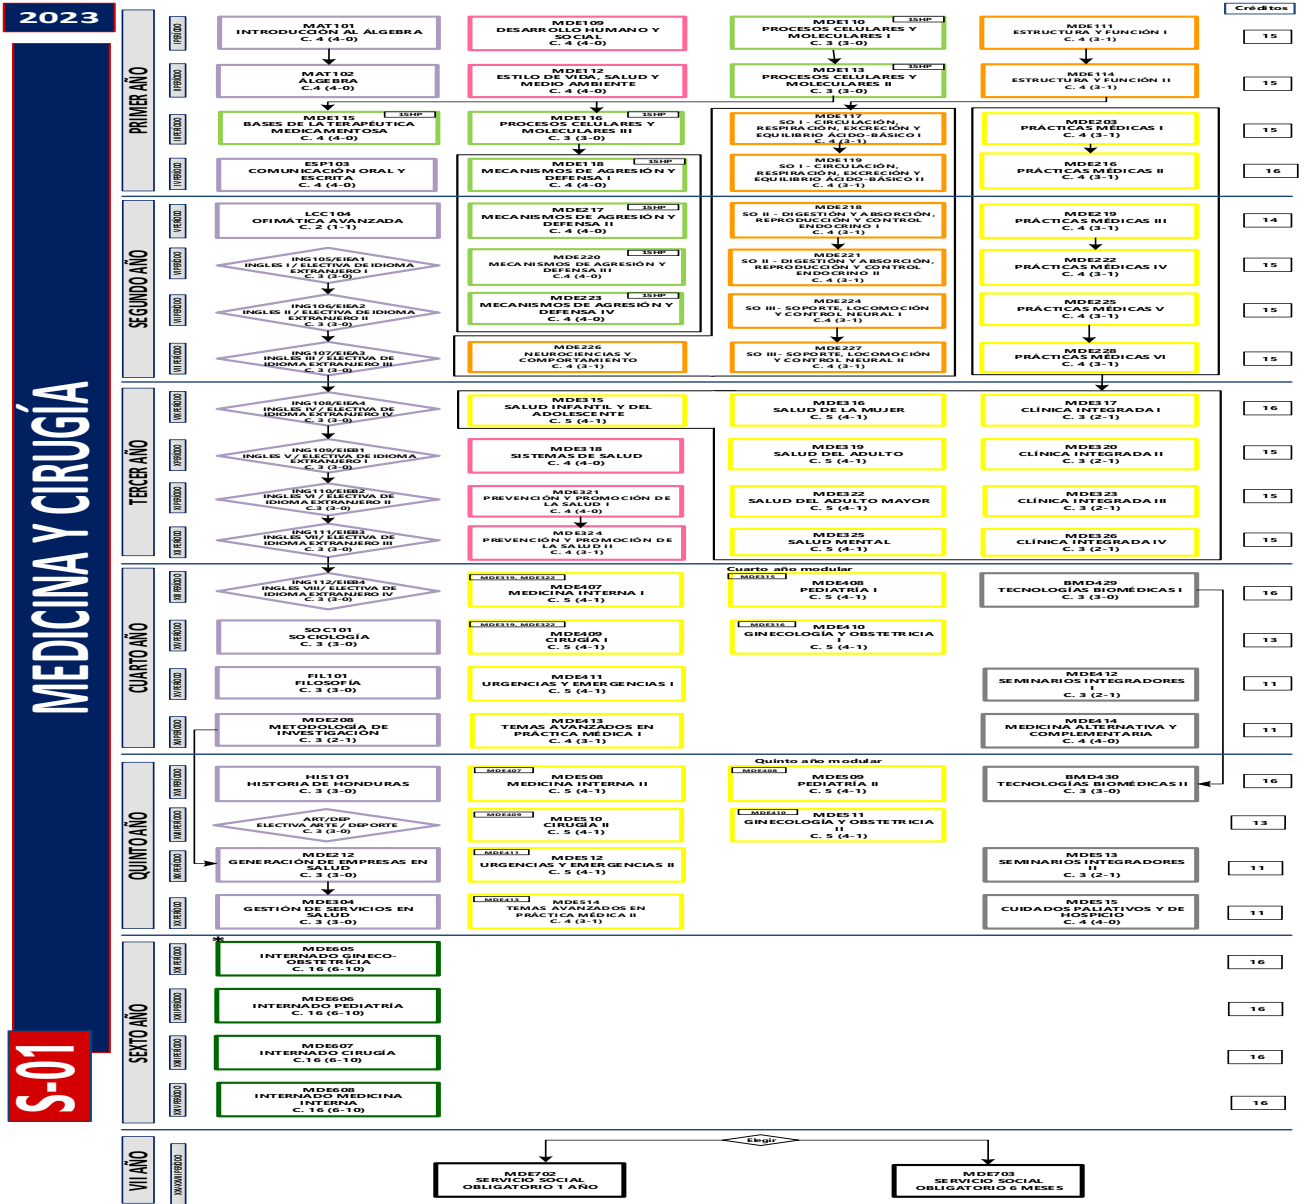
2023

MEDICINA Y CIRUGÍA

S-01

Créditos

PRIMER AÑO

I PERIODO

MAT101
INTRODUCCIÓN AL ÁLGEBRA
C. 4 (4-0)

MDE109
DESARROLLO HUMANO Y SOCIAL
C. 4 (4-0)

MDE110 15HP
PROCESOS CELULARES Y MOLECULARES I
C. 3 (3-0)

MDE111
ESTRUCTURA Y FUNCIÓN I
C. 4 (3-1)

15

II PERIODO

MAT102
ÁLGEBRA
C.4 (4-0)

MDE112
ESTILO DE VIDA, SALUD Y MEDIO AMBIENTE
C. 4 (4-0)

MDE113 15HP
PROCESOS CELULARES Y MOLECULARES II
C. 3 (3-0)

MDE114
ESTRUCTURA Y FUNCIÓN II
C. 4 (3-1)

15

III PERIODO

MDE115 15HP
BASES DE LA TERAPÉUTICA MEDICAMENTOSA
C. 4 (4-0)

MDE116 15HP
PROCESOS CELULARES Y MOLECULARES III
C. 3 (3-0)

MDE117
SO I - CIRCULACIÓN, RESPIRACIÓN, EXCRECIÓN Y EQUILIBRIO ÁCIDO-BÁSICO I
C. 4 (3-1)

MDE203
PRÁCTICAS MÉDICAS I
C. 4 (3-1)

15

IV PERIODO

ESP103
COMUNICACIÓN ORAL Y ESCRITA
C. 4 (4-0)

MDE118 15HP
MECANISMOS DE AGRESIÓN Y DEFENSA I
C. 4 (4-0)

MDE119
SO I - CIRCULACIÓN, RESPIRACIÓN, EXCRECIÓN Y EQUILIBRIO ÁCIDO-BÁSICO II
C. 4 (3-1)

MDE216
PRÁCTICAS MÉDICAS II
C. 4 (3-1)

16

SEGUNDO AÑO

V PERIODO

LCC104
OFIMÁTICA AVANZADA
C. 2 (1-1)

MDE217 15HP
MECANISMOS DE AGRESIÓN Y DEFENSA II
C. 4 (4-0)

MDE218
SO II - DIGESTIÓN Y ABSORCIÓN, REPRODUCCIÓN Y CONTROL ENDOCRINO I
C. 4 (3-1)

MDE219
PRÁCTICAS MÉDICAS III
C. 4 (3-1)

14

VI PERIODO

ING105/EIEA1
INGLES I / ELECTIVA DE IDIOMA EXTRANJERO I
C. 3 (3-0)

MDE220 15HP
MECANISMOS DE AGRESIÓN Y DEFENSA III
C.4 (4-0)

MDE221
SO II - DIGESTIÓN Y ABSORCIÓN, REPRODUCCIÓN Y CONTROL ENDOCRINO II
C. 4 (3-1)

MDE222
PRÁCTICAS MÉDICAS IV
C. 4 (3-1)

15

VII PERIODO

ING106/EIEA2
INGLES II / ELECTIVA DE IDIOMA EXTRANJERO II
C. 3 (3-0)

MDE223 15HP
MECANISMOS DE AGRESIÓN Y DEFENSA IV
C. 4 (4-0)

MDE224
SO III - SOPORTE, LOCOMOCIÓN Y CONTROL NEURAL I
C.4 (3-1)

MDE225
PRÁCTICAS MÉDICAS V
C. 4 (3-1)

15

VIII PERIODO

ING107/EIEA3
INGLES III / ELECTIVA DE IDIOMA EXTRANJERO III
C. 3 (3-0)

MDE226
NEUROCIENCIAS Y COMPORTAMIENTO
C. 4 (3-1)

MDE227
SO III - SOPORTE, LOCOMOCIÓN Y CONTROL NEURAL II
C. 4 (3-1)

MDE228
PRÁCTICAS MÉDICAS VI
C. 4 (3-1)

15

TERCER AÑO

IX PERIODO

ING108/EIEA4
INGLES IV / ELECTIVA DE IDIOMA EXTRANJERO IV
C. 3 (3-0)

MDE315
SALUD INFANTIL Y DEL ADOLESCENTE
C. 5 (4-1)

MDE316
SALUD DE LA MUJER
C. 5 (4-1)

MDE317
CLÍNICA INTEGRADA I
C. 3 (2-1)

16

X PERIODO

ING109/EIEB1
INGLES V / ELECTIVA DE IDIOMA EXTRANJERO I
C. 3 (3-0)

MDE318
SISTEMAS DE SALUD
C. 4 (4-0)

MDE319
SALUD DEL ADULTO
C. 5 (4-1)

MDE320
CLÍNICA INTEGRADA II
C. 3 (2-1)

15

XI PERIODO

ING110/EIEB2
INGLES VI / ELECTIVA DE IDIOMA EXTRANJERO II
C.3 (3-0)

MDE321
PREVENCIÓN Y PROMOCIÓN DE LA SALUD I
C. 4 (4-0)

MDE322
SALUD DEL ADULTO MAYOR
C. 5 (4-1)

MDE323
CLÍNICA INTEGRADA III
C. 3 (2-1)

15

XII PERIODO

ING111/EIEB3
INGLES VII/ ELECTIVA DE IDIOMA EXTRANJERO III
C. 3 (3-0)

MDE324
PREVENCIÓN Y PROMOCIÓN DE LA SALUD II
C. 4 (3-1)

MDE325
SALUD MENTAL
C. 5 (4-1)

MDE326
CLÍNICA INTEGRADA IV
C. 3 (2-1)

15

CUARTO AÑO

Cuarto año modular

XIII PERIODO

ING112/EIEB4
INGLES VIII/ ELECTIVA DE IDIOMA EXTRANJERO IV
C. 3 (3-0)

MDE319, MDE322
MDE407
MEDICINA INTERNA I
C. 5 (4-1)

MDE315
MDE408
PEDIATRÍA I
C. 5 (4-1)

BMD429
TECNOLOGÍAS BIOMÉDICAS I
C. 3 (3-0)

16

XIV PERIODO

SOC101
SOCIOLOGÍA
C. 3 (3-0)

MDE319, MDE322
MDE409
CIRUGÍA I
C. 5 (4-1)

MDE316
MDE410
GINECOLOGÍA Y OBSTETRICIA I
C. 5 (4-1)

13

XV PERIODO

FIL101
FILOSOFÍA
C. 3 (3-0)

MDE411
URGENCIAS Y EMERGENCIAS I
C. 5 (4-1)

MDE412
SEMINARIOS INTEGRADORES I
C. 3 (2-1)

11

XVI PERIODO

MDE208
METODOLOGÍA DE INVESTIGACIÓN
C. 3 (2-1)

MDE413
TEMAS AVANZADOS EN PRÁCTICA MÉDICA I
C. 4 (3-1)

MDE414
MEDICINA ALTERNATIVA Y COMPLEMENTARIA
C. 4 (4-0)

11

QUINTO AÑO

Quinto año modular

XVII PERIODO

HIS101
HISTORIA DE HONDURAS
C. 3 (3-0)

MDE407
MDE508
MEDICINA INTERNA II
C. 5 (4-1)

MDE408
MDE509
PEDIATRÍA II
C. 5 (4-1)

BMD430
TECNOLOGÍAS BIOMÉDICAS II
C. 3 (3-0)

16

XVIII PERIODO

ART/DEP
ELECTIVA ARTE / DEPORTE
C. 3 (3-0)

MDE409
MDE510
CIRUGÍA II
C. 5 (4-1)

MDE410
MDE511
GINECOLOGÍA Y OBSTETRICIA II
C. 5 (4-1)

13

XIX PERIODO

MDE212
GENERACIÓN DE EMPRESAS EN SALUD
C. 3 (3-0)

MDE411
MDE512
URGENCIAS Y EMERGENCIAS II
C. 5 (4-1)

MDE513
SEMINARIOS INTEGRADORES II
C. 3 (2-1)

11

XX PERIODO

MDE304
GESTIÓN DE SERVICIOS EN SALUD
C. 3 (3-0)

MDE413
MDE514
TEMAS AVANZADOS EN PRÁCTICA MÉDICA II
C. 4 (3-1)

MDE515
CUIDADOS PALIATIVOS Y DE HOSPICIO
C. 4 (4-0)

11

SEXTO AÑO

XXI PERIODO

*
MDE605
INTERNADO GINECO-OBSTETRICIA
C. 16 (6-10)

16

XXII PERIODO

MDE606
INTERNADO PEDIATRÍA
C. 16 (6-10)

16

XXIII PERIODO

MDE607
INTERNADO CIRUGÍA
C.16 (6-10)

16

XXIV PERIODO

MDE608
INTERNADO MEDICINA INTERNA
C. 16 (6-10)

16

VII AÑO

XXV-XXVIII PERIODO

Elegir

MDE702
SERVICIO SOCIAL OBLIGATORIO 1 AÑO

MDE703
SERVICIO SOCIAL OBLIGATORIO 6 MESES